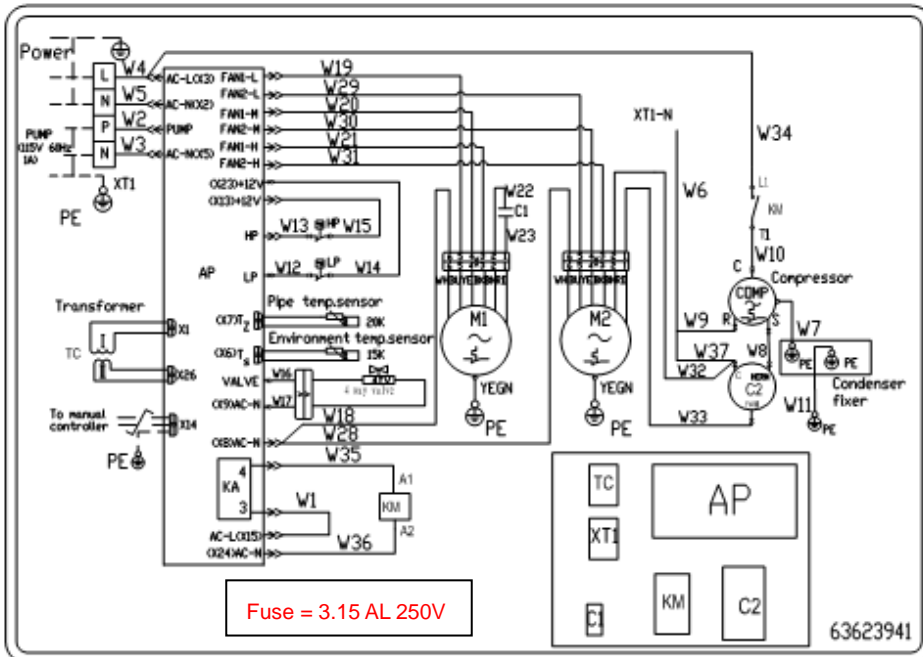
Power
L
N
P
N
W4
W5
W2
W3
PUMP (115V 60Hz 1A)
XT1
PE
AC-L(X3)
AC-N(X2)
PUMP
AC-N(X5)
FAN1-L
FAN2-L
FAN1-M
FAN2-M
FAN1-H
FAN2-H
W19
W29
W20
W30
W21
W31
(X23)+12V
(X13)+12V
HP
LP
W13
HP
W15
W12
LP
W14
AP
W22
C1
W23
XT1-N
W6
W34
L1
KM
T1
W10
C
Compressor
COMP
R
S
W9
W7
W37
W8
W32
C2
PE
PE
Condenser fixer
W11
PE
W33
Transformer
TC
X1
X26
(X7)T2
Pipe temp.sensor
20K
(X6)T4
Environment temp.sensor
15K
VALVE
W16
(X19)AC-N
W17
4 way valve
W18
M1
M2
YEGN
YEGN
PE
PE
To manual controller
X14
PE
(X8)AC-N
W28
W35
KA
4
3
W1
A1
KM
A2
AC-L(X15)
(X24)AC-N
W36
Fuse = 3.15 AL 250V
TC
XT1
AP
C1
KM
C2
63623941